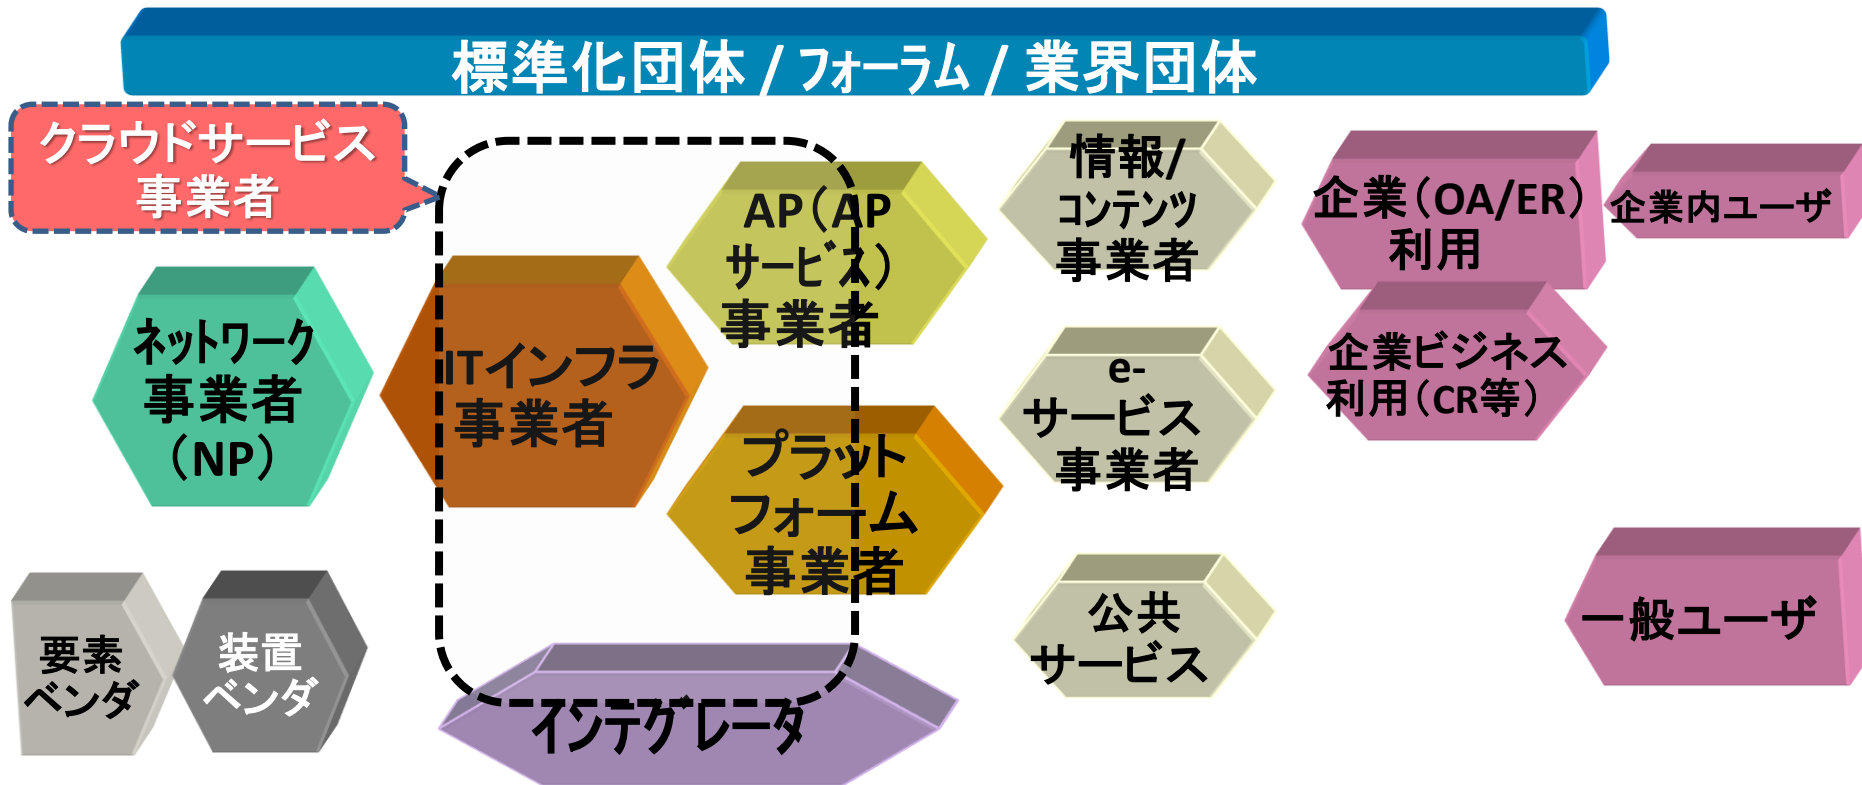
標準化団体 / フォーラム / 業界団体

クラウドサービス事業者

ネットワーク事業者（NP）

ITインフラ事業者

AP（APサービス）事業者

プラットフォーム事業者

情報/コンテンツ事業者

e-サービス事業者

公共サービス

企業（OA/ER）利用

企業内ユーザ

企業ビジネス利用（CR等）

一般ユーザ

要素ベンダ

装置ベンダ

インテグレータ